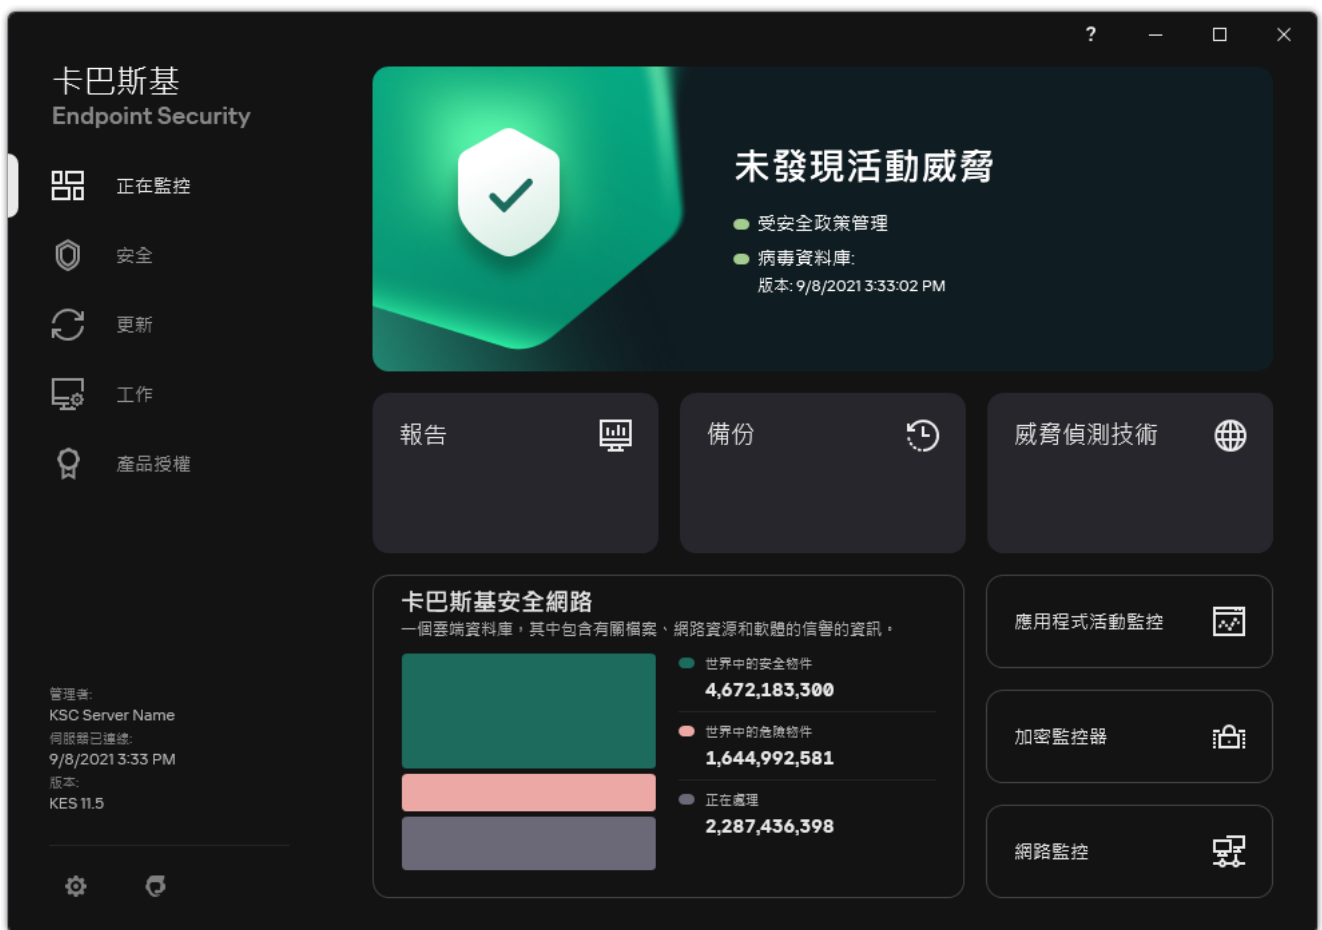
?

卡巴斯基
Endpoint Security

正在監控
安全
更新
工作
產品授權

未發現活動威脅
受安全政策管理
病毒資料庫:
版本: 9/8/2021 3:33:02 PM

報告
備份
威脅偵測技術

卡巴斯基安全網路
一個雲端資料庫，其中包含有關檔案、網路資源和軟體的信譽的資訊。
世界中的安全物件
4,672,183,300
世界中的危險物件
1,644,992,581
正在處理
2,287,436,398

應用程式活動監控
加密監控器
網路監控

管理者:
KSC Server Name
伺服器已連線:
9/8/2021 3:33 PM
版本:
KES 11.5